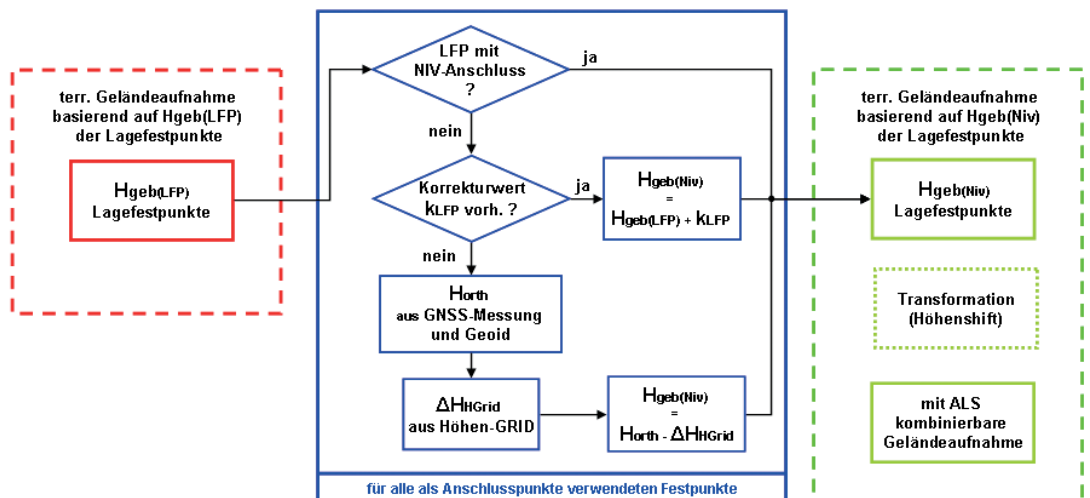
terr. Geländeaufnahme basierend auf Hgeb(LFP) der Lagefestpunkte

$H_{geb(LFP)}$
Lagefestpunkte

LFP mit NIV-Anschluss ?

ja

nein

Korrekturwert $k_{LFP}$ vorh. ?

ja

$H_{geb(Niv)} = H_{geb(LFP)} + k_{LFP}$

nein

$H_{orth}$
aus GNSS-Messung und Geoid

$\Delta H_{HGrid}$
aus Höhen-GRID

$H_{geb(Niv)} = H_{orth} - \Delta H_{HGrid}$

für alle als Anschlusspunkte verwendeten Festpunkte

terr. Geländeaufnahme basierend auf Hgeb(Niv) der Lagefestpunkte

$H_{geb(Niv)}$
Lagefestpunkte

Transformation (Höhenshift)

mit ALS kombinierbare Geländeaufnahme